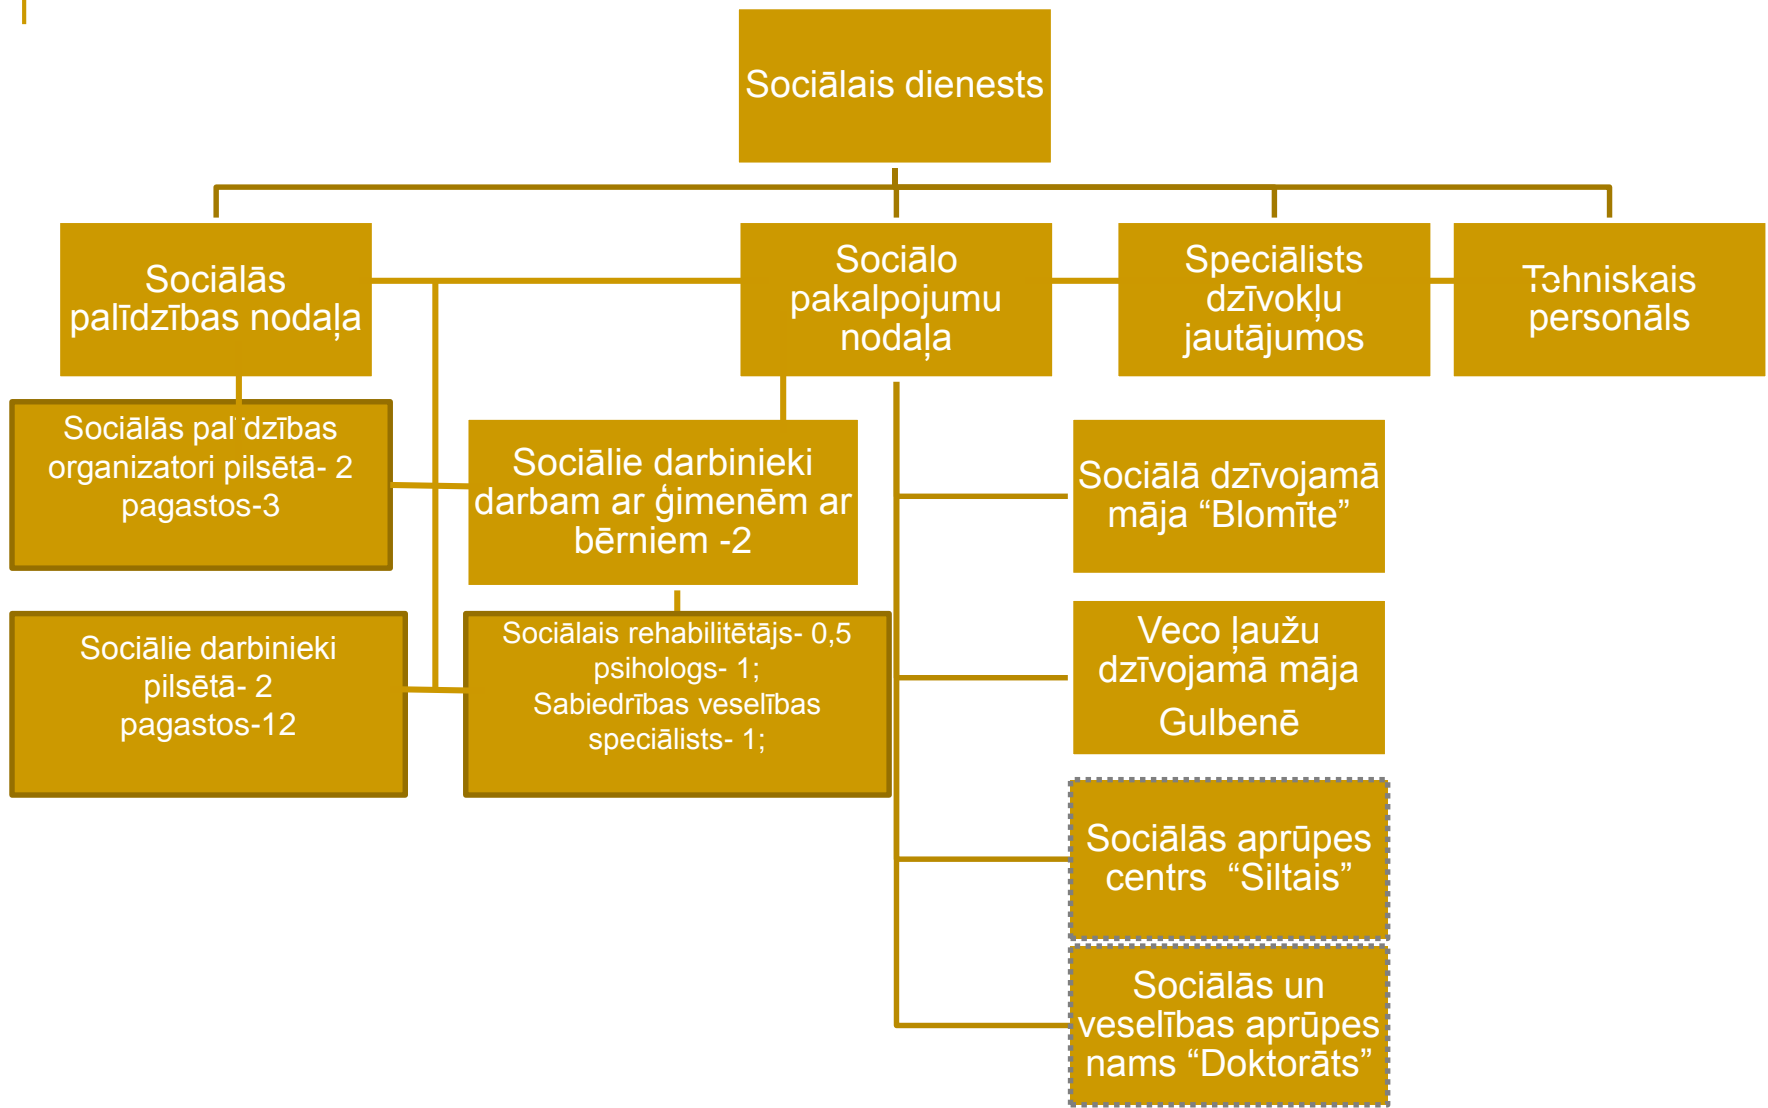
Sociālais dienests

Sociālās palīdzības nodaļa

Sociālo pakalpojumu nodaļa

Speciālists dzīvokļu jautājumos

Tehniskais personāls

Sociālās palīdzības organizatori pilsētā- 2 pagastos-3

Sociālie darbinieki darbam ar ģimenēm ar bērniem -2

Sociālā dzīvojamā māja “Blomīte”

Sociālie darbinieki pilsētā- 2 pagastos-12

Sociālais rehabilitētājs- 0,5 psihologs- 1; Sabiedrības veselības speciālists- 1;

Veco ļaužu dzīvojamā māja Gulbenē

Sociālās aprūpes centrs “Siltais”

Sociālās un veselības aprūpes nams “Doktorāts”